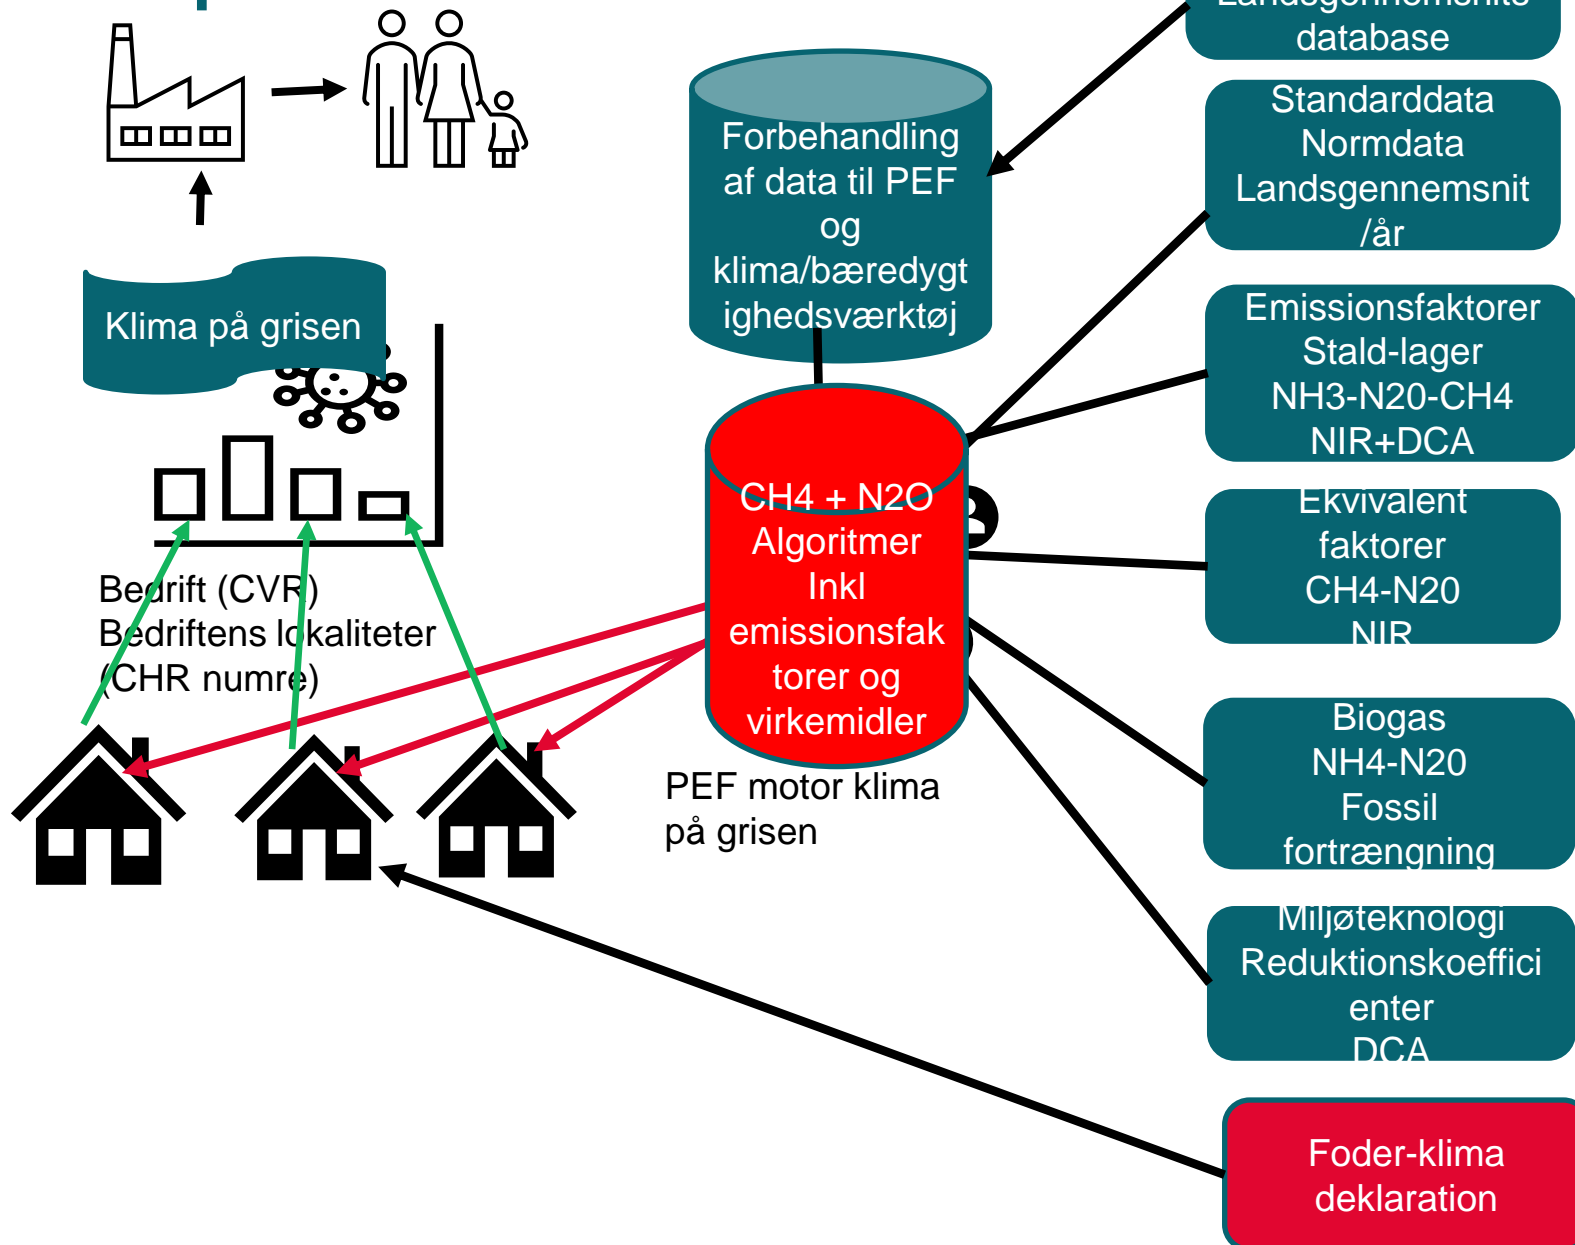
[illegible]
database

Standarddata
Normdata
Landsgennemsnit
/år

Emissionsfaktorer
Stald-lager
NH3-N20-CH4
NIR+DCA

Ekvivalent
faktorer
CH4-N20
NIR

Biogas
NH4-N20
Fossil
fortrængning

Miljøteknologi
Reduktionskoefficienter
DCA

Foder-klima
deklaration

Forbehandling af data til PEF og klima/bæredygtighedsværktøj

Klima på grisen

CH4 + N2O
Algoritmer
Inkl
emissionsfaktorer og
virkemidler

PEF motor klima på grisen

Bedrift (CVR)
Bedriftens lokaliteter
(CHR numre)